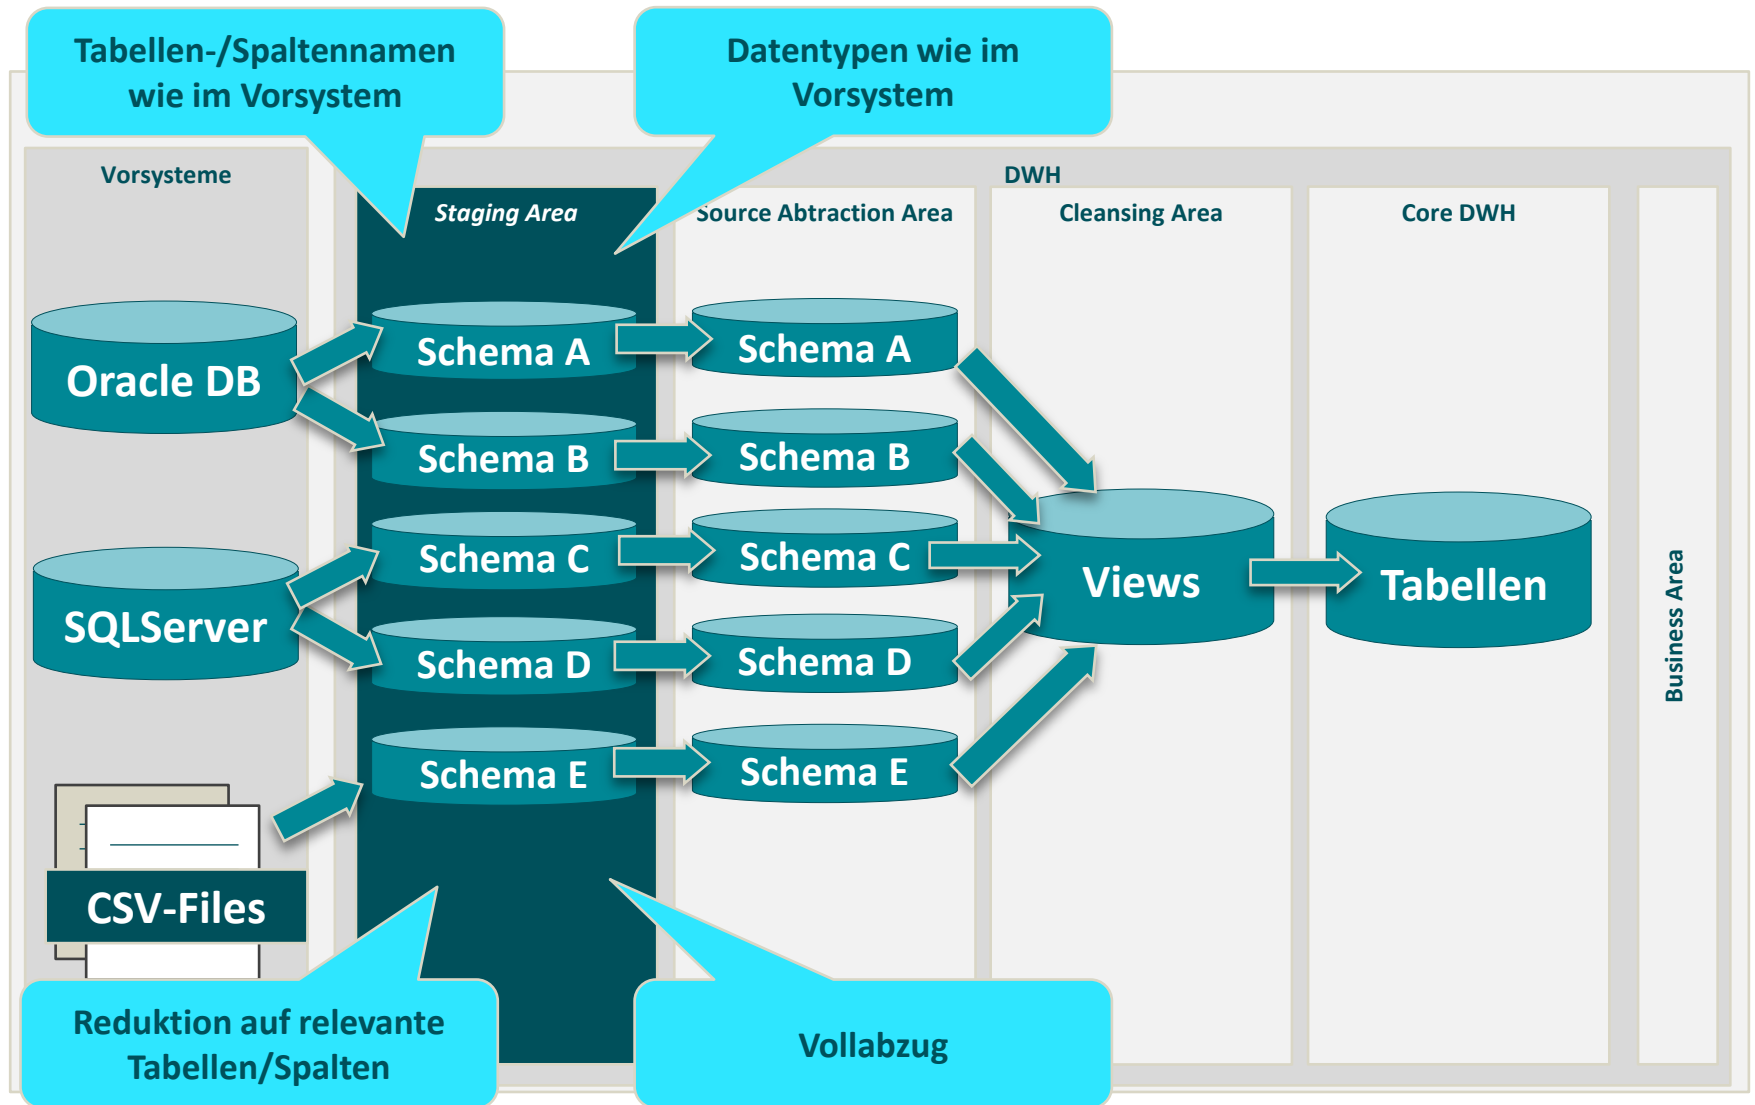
Tabellen-/Spaltennamen wie im Vorsystem

Datentypen wie im Vorsystem

Vorsysteme

DWH

Staging Area

Source Abtraction Area

Cleansing Area

Core DWH

Oracle DB

Schema A

Schema B

Schema A

Schema B

SQLServer

Schema C

Schema D

Schema C

Schema D

Views

Tabellen

Business Area

CSV-Files

Schema E

Schema E

Reduktion auf relevante Tabellen/Spalten

Vollabzug